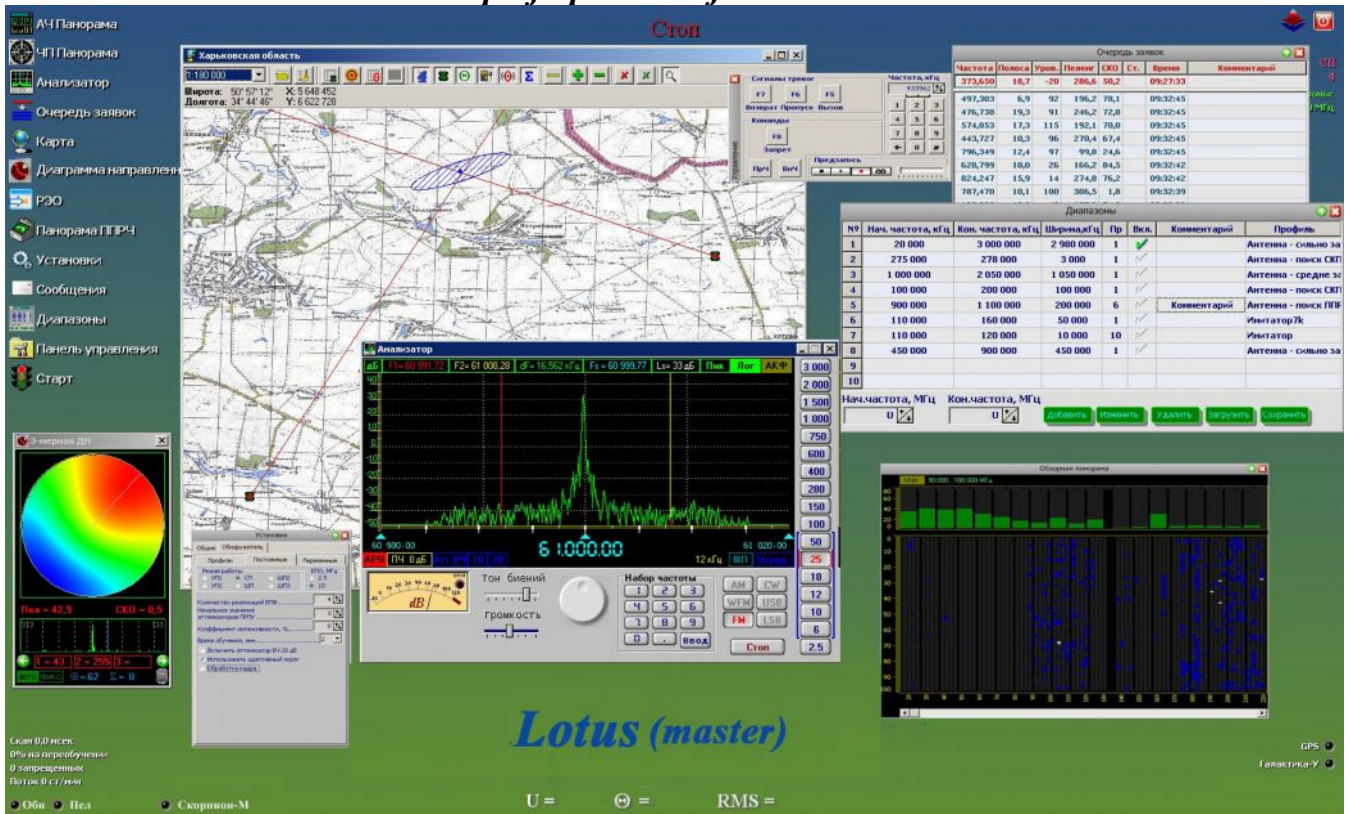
Стоп

АЧ Панорама
ЧП Панорама
Анализатор
Очередь заявок
Карта
Диаграмма направлен
РЭО
Панорама ППРЧ
Установки
Сообщения
Диапазоны
Панель управления
Старт

Харьковская область
1:180 000
Широта: 50° 57' 12" X: 5 648 452
Долгота: 34° 44' 46" Y: 6 622 728

Сигналы тревог
F7 F6 F5
Возврат Пропуск Вызов
Команды
F8
Запрет
Пр4 Вн4
Предзапись
Частота, кГц

Очередь заявок

| Частота | Полоса | Уров. | Пеленг | СКО | Ст. | Время | Комментарий |
|---|---|---|---|---|---|---|---|
| 373,650 | 18,7 | -20 | 286,6 | 58,2 | | 09:27:33 | |
| 497,303 | 6,9 | 92 | 196,2 | 78,1 | | 09:32:45 | |
| 476,738 | 19,3 | 91 | 246,2 | 72,8 | | 09:32:45 | |
| 574,853 | 17,3 | 115 | 192,1 | 70,8 | | 09:32:45 | |
| 443,727 | 10,3 | 96 | 270,4 | 67,4 | | 09:32:45 | |
| 796,349 | 12,4 | 97 | 99,8 | 24,6 | | 09:32:45 | |
| 628,799 | 10,0 | 26 | 166,2 | 84,5 | | 09:32:42 | |
| 824,247 | 15,9 | 14 | 274,8 | 76,2 | | 09:32:42 | |
| 787,470 | 10,1 | 100 | 306,5 | 1,8 | | 09:32:39 | |

Диапазоны

| № | Нач. частота, кГц | Кон. частота, кГц | Ширина,кГц | Пр | Вкл. | Комментарий | Профиль |
|---|---|---|---|---|---|---|---|
| 1 | 20 000 | 3 000 000 | 2 980 000 | 1 | ✓ | | Антенна - сильно за |
| 2 | 275 000 | 278 000 | 3 000 | 1 | | | Антенна - поиск СКП |
| 3 | 1 000 000 | 2 050 000 | 1 050 000 | 1 | | | Антенна - средне за |
| 4 | 100 000 | 200 000 | 100 000 | 1 | | | Антенна - поиск СКП |
| 5 | 900 000 | 1 100 000 | 200 000 | 6 | | Комментарий | Антенна - поиск ППР |
| 6 | 110 000 | 160 000 | 50 000 | 1 | | | Имитатор7k |
| 7 | 110 000 | 120 000 | 10 000 | 10 | | | Имитатор |
| 8 | 450 000 | 900 000 | 450 000 | 1 | | | Антенна - сильно за |
| 9 | | | | | | | |
| 10 | | | | | | | |

Нач.частота, МГц Кон.частота, МГц
Добавить Изменить Удалить Загрузить Сохранить

Анализатор
дБ F1= 60 991.72 F2= 61 008.28 dF= 16.562 кГц Fs= 60 999.77 Ls= 33 дБ Пик Лог АКФ
3 000 2 000 1 500 1 000 750 600 400 280 150 100 50 25 18 12 10 6 2.5
60 980.00 61 000.00 61 020.00
АРУ ПЧ 0 дБ 12 кГц ШП
Тон биений
Громкость
Набор частоты
1 2 3 4 5 6 7 8 9 0 . Ввод
AM CW WFM USB FM LSB
Стоп
dB

3-мерная ДН
Пви = 42,9 СКО = 0,5
1 = 43 2 = 255 3 =
Θ=62 Σ=0

Установки
Общие Обнаружитель
Профили Постоянные Переменные
Режим работы
Количество реализаций БПФ
Начальное значение аттенюаторов ПРПУ
Коэффициент оптимальности, %
Время обучения, мин
Включить аттенюатор 8=20 дБ
Использовать адаптивный порог
Обработка кадра

Обзорная панорама

Lotus (master)

Lскан 0,0 мсек
0% на переобучении
0 запрещенных
Поток 0 ст/мин
Обн Пел Скорпион-М
U = Θ = RMS =
GPS
Галактика-У